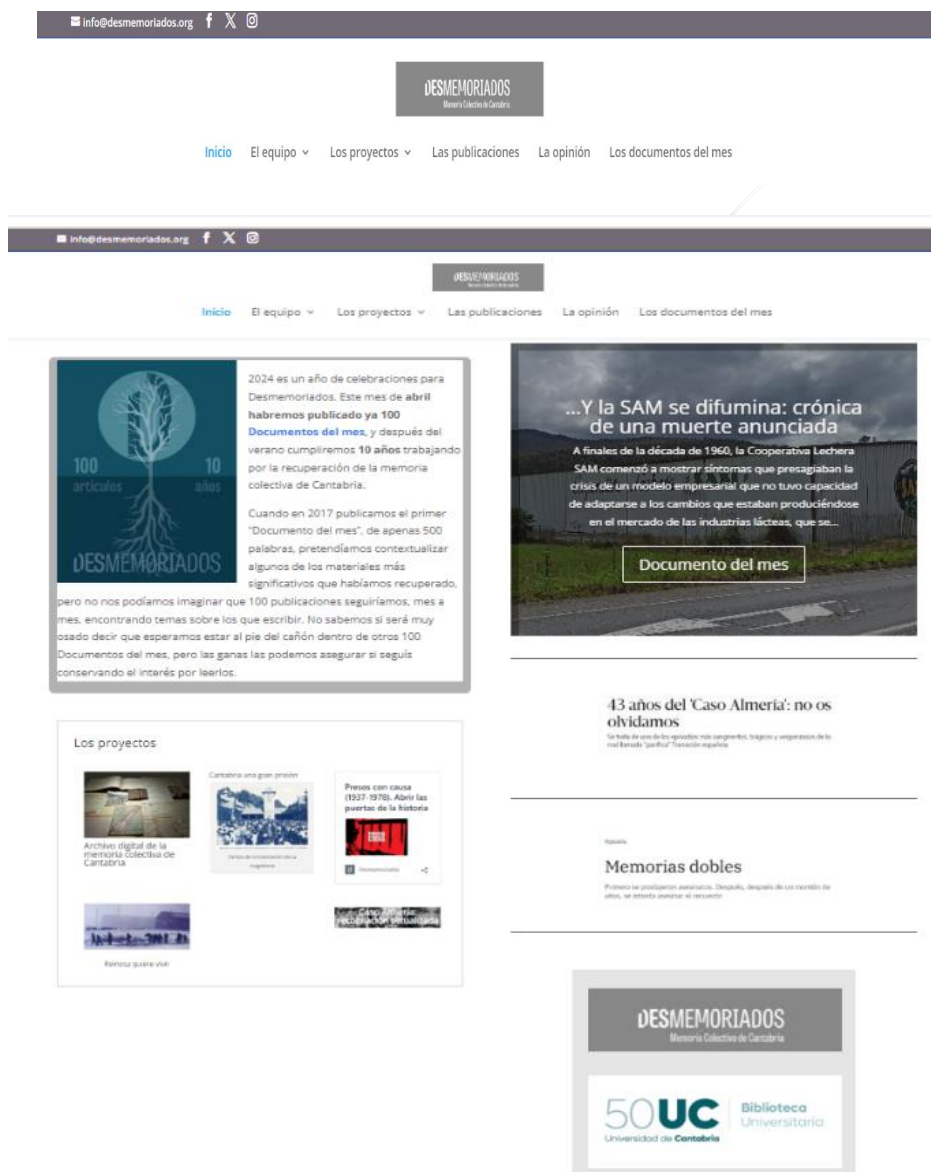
info@desmemoriados.org

DESMEMORIADOS
Memoria Colectiva de Cantabria

Inicio El equipo Los proyectos Las publicaciones La opinión Los documentos del mes

info@desmemoriados.org

DESMEMORIADOS

Inicio El equipo Los proyectos Las publicaciones La opinión Los documentos del mes

100 artículos 10 años
DESMEMORIADOS

2024 es un año de celebraciones para Desmemoriados. Este mes de **abril habremos publicado ya 100 Documentos del mes**, y después del verano cumpliremos **10 años** trabajando por la recuperación de la memoria colectiva de Cantabria.

Cuando en 2017 publicamos el primer "Documento del mes", de apenas 500 palabras, pretendíamos contextualizar algunos de los materiales más significativos que habíamos recuperado, pero no nos podíamos imaginar que 100 publicaciones seguiríamos, mes a mes, encontrando temas sobre los que escribir. No sabemos si será muy osado decir que esperamos estar al pie del cañón dentro de otros 100 Documentos del mes, pero las ganas las podemos asegurar si seguís conservando el interés por leerlos.

...Y la SAM se difumina: crónica de una muerte anunciada

A finales de la década de 1960, la Cooperativa Lechera SAM comenzó a mostrar síntomas que presagiaban la crisis de un modelo empresarial que no tuvo capacidad de adaptarse a los cambios que estaban produciéndose en el mercado de las industrias lácteas, que se...

Documento del mes

43 años del 'Caso Almería': no os olvidamos

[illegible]

Los proyectos

Archivo digital de la memoria colectiva de Cantabria

Cantabria una gran prisión

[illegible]

Presos con causa (1937-1978). Abrir las puertas de la historia

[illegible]

Reinosa quiere vivir

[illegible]

Memorias dobles

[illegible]

DESMEMORIADOS
Memoria Colectiva de Cantabria

50 UC Universidad de Cantabria
Biblioteca Universitaria